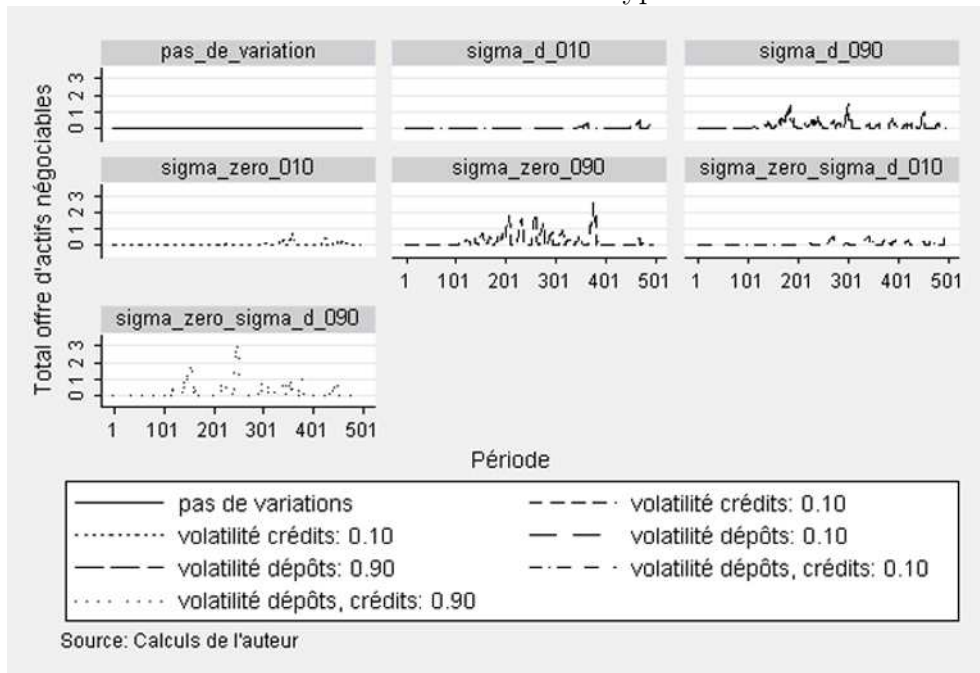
pas_de_variation

sigma_d_010

sigma_d_090

sigma_zero_010

sigma_zero_090

sigma_zero_sigma_d_010

sigma_zero_sigma_d_090

Total offre d'actifs négociables

0 1 2 3

0 1 2 3

0 1 2 3

1 101 201 301 401 501

1 101 201 301 401 501

1 101 201 301 401 501

Période

pas de variations

volatilité crédits: 0.10

volatilité crédits: 0.10

volatilité dépôts: 0.10

volatilité dépôts: 0.90

volatilité dépôts, crédits: 0.10

volatilité dépôts, crédits: 0.90

Source: Calculs de l'auteur